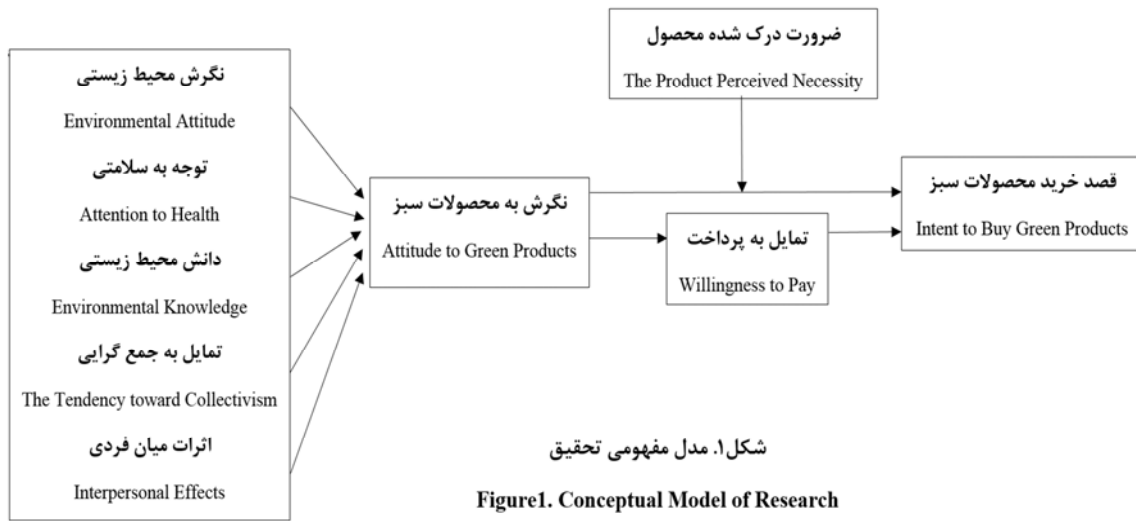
نگرش محیط زیستی
Environmental Attitude
توجه به سلامتی
Attention to Health
دانش محیط زیستی
Environmental Knowledge
تمایل به جمع گرایی
The Tendency toward Collectivism
اثرات میان فردی
Interpersonal Effects

ضرورت درک شده محصول
The Product Perceived Necessity

نگرش به محصولات سبز
Attitude to Green Products

تمایل به پرداخت
Willingness to Pay

قصد خرید محصولات سبز
Intent to Buy Green Products

شکل۱. مدل مفهومی تحقیق
Figure1. Conceptual Model of Research